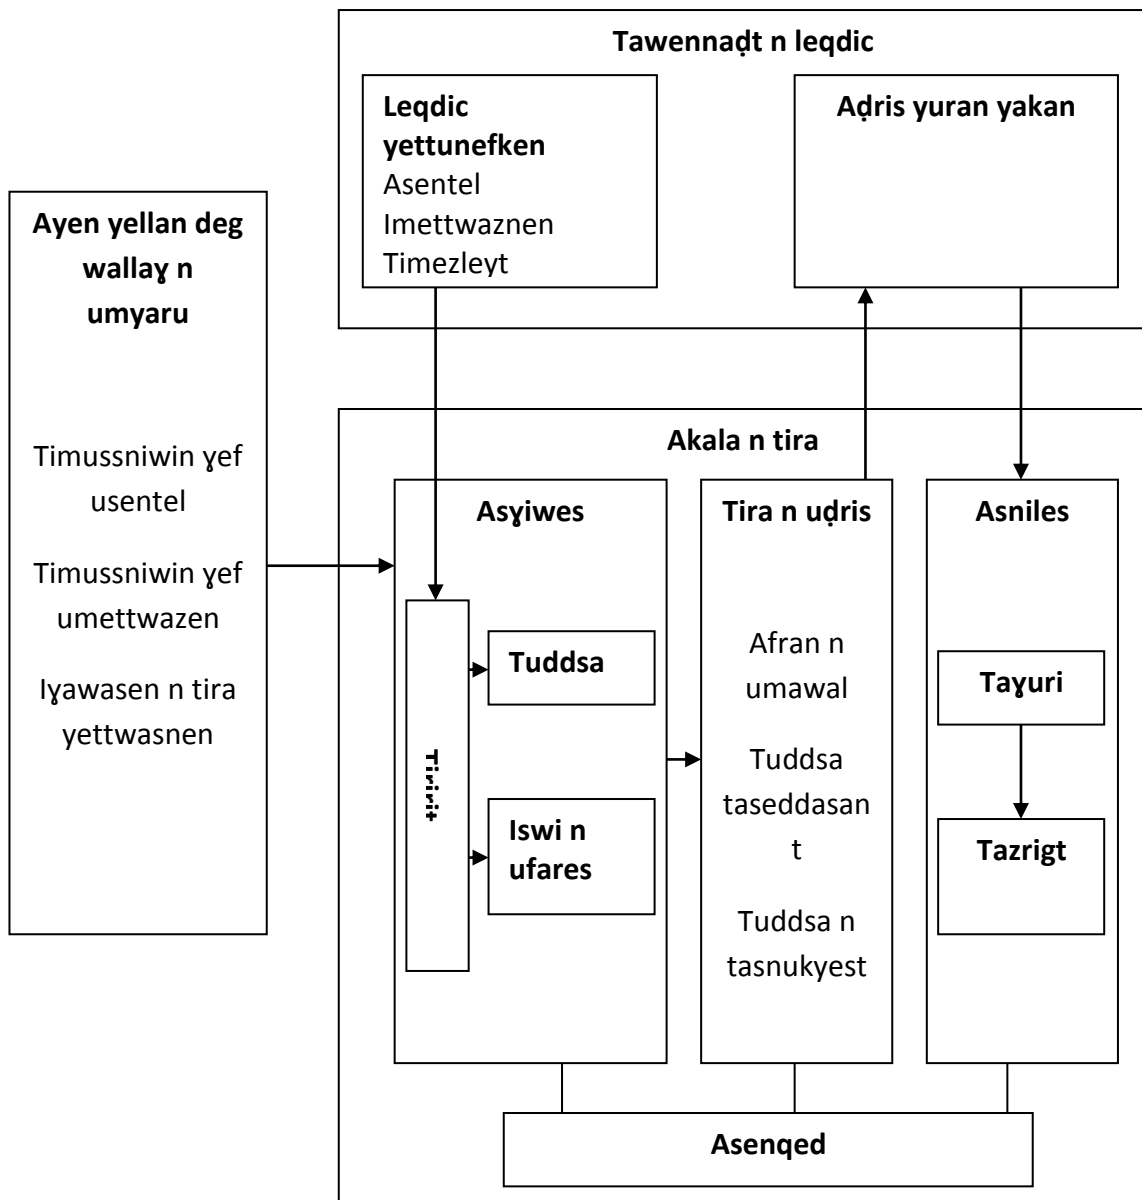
Tawennaḍt n leqdic

Leqdic yettunefken
Asentel
Imettwaznen
Timezleɣt

Aḍris yuran yakan

Ayen yellan deg wallaɣ n umyaru

Timussniwin ɣef usentel

Timussniwin ɣef umettwazen

Iɣawasen n tira yettwasnen

Akala n tira

Asɣiwes

Tirit

Tuddsa

Iswi n ufares

Tira n uḍris

Afran n umawal

Tuddsa taseddasant

Tuddsa n tasnukyest

Asniles

Taɣuri

Tazrigt

Asenqed